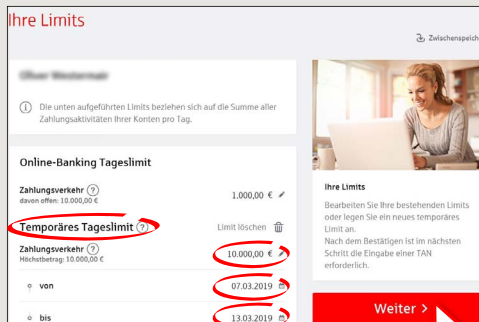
Ihre Limits

Zwischenspeich

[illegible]

Die unten aufgeführten Limits beziehen sich auf die Summe aller Zahlungsaktivitäten Ihrer Konten pro Tag.

Online-Banking Tageslimit

Zahlungsverkehr ?
davon offen: 10.000,00 €

1.000,00 €

Temporäres Tageslimit ?

Limit löschen

Zahlungsverkehr ?
Höchstbetrag: 10.000,00 €

10.000,00 €

von

07.03.2019

bis

13.03.2019

Ihre Limits

Bearbeiten Sie Ihre bestehenden Limits oder legen Sie ein neues temporäres Limit an.
Nach dem Bestätigen ist im nächsten Schritt die Eingabe einer TAN erforderlich.

Weiter >